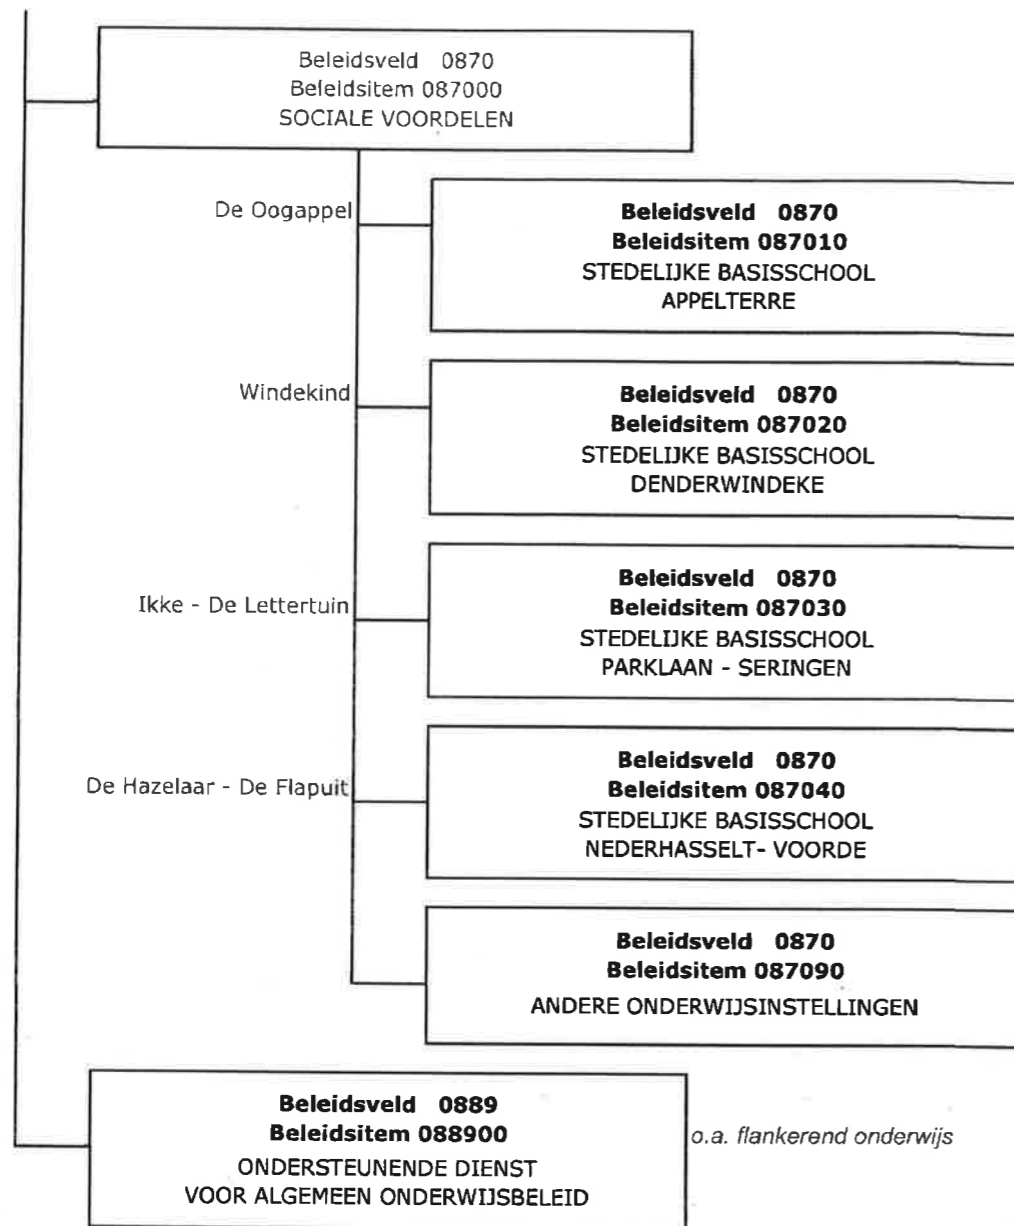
Beleidsveld 0870
Beleidsitem 087000
SOCIALE VOORDELEN

De Oogappel

**Beleidsveld 0870**
**Beleidsitem 087010**
STEDELIJKE BASISSCHOOL
APPELTERRE

Windekind

**Beleidsveld 0870**
**Beleidsitem 087020**
STEDELIJKE BASISSCHOOL
DENDERWINDEKE

Ikke - De Lettertuin

**Beleidsveld 0870**
**Beleidsitem 087030**
STEDELIJKE BASISSCHOOL
PARKLAAN - SERINGEN

De Hazelaar - De Flapuit

**Beleidsveld 0870**
**Beleidsitem 087040**
STEDELIJKE BASISSCHOOL
NEDERHASSELT- VOORDE

**Beleidsveld 0870**
**Beleidsitem 087090**
ANDERE ONDERWIJSINSTELLINGEN

**Beleidsveld 0889**
**Beleidsitem 088900**
ONDERSTEUNENDE DIENST
VOOR ALGEMEEN ONDERWIJSBELEID

o.a. flankerend onderwijs